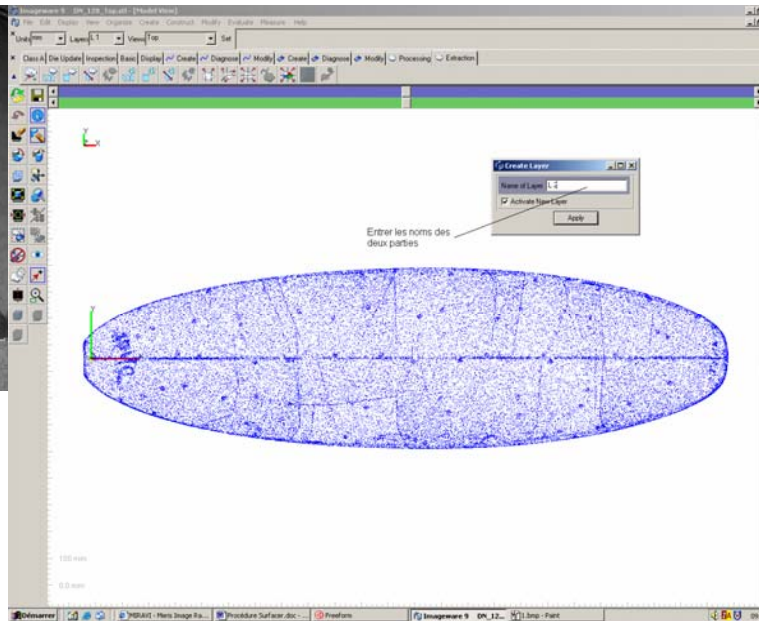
Imageware 9 DM_128_Top.ol - [Model View]
File Edit Display View Organize Create Construct Modify Evaluate Measure Help
Units mm Layer L1 View Top Set
Class A Die Update Inspection Basic Display Create Diagnose Modify Create Diagnose Modify Processing Extraction

Create Layer
Name of Layer L 2
Activate New Layer
Apply

Entrer les noms des deux parties

100 mm
0.0 mm

Démarrer MIRAVI - Meris Image Ra... Procédure Surfacer.doc - ... Freeform Imageware 9 DM_12... 1.bmp - Paint